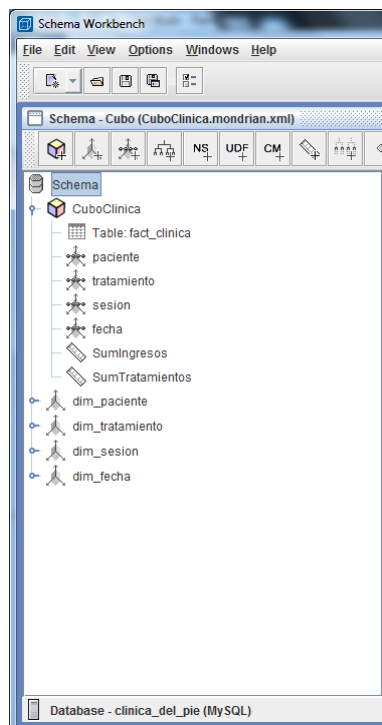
Schema Workbench

File Edit View Options Windows Help

Schema - Cubo (CuboClinica.mondrian.xml)

NS UDF CM

Schema
CuboClinica
Table: fact_clinica
paciente
tratamiento
sesion
fecha
SumIngresos
SumTratamientos
dim_paciente
dim_tratamiento
dim_sesion
dim_fecha

Database - clinica_del_pie (MySQL)